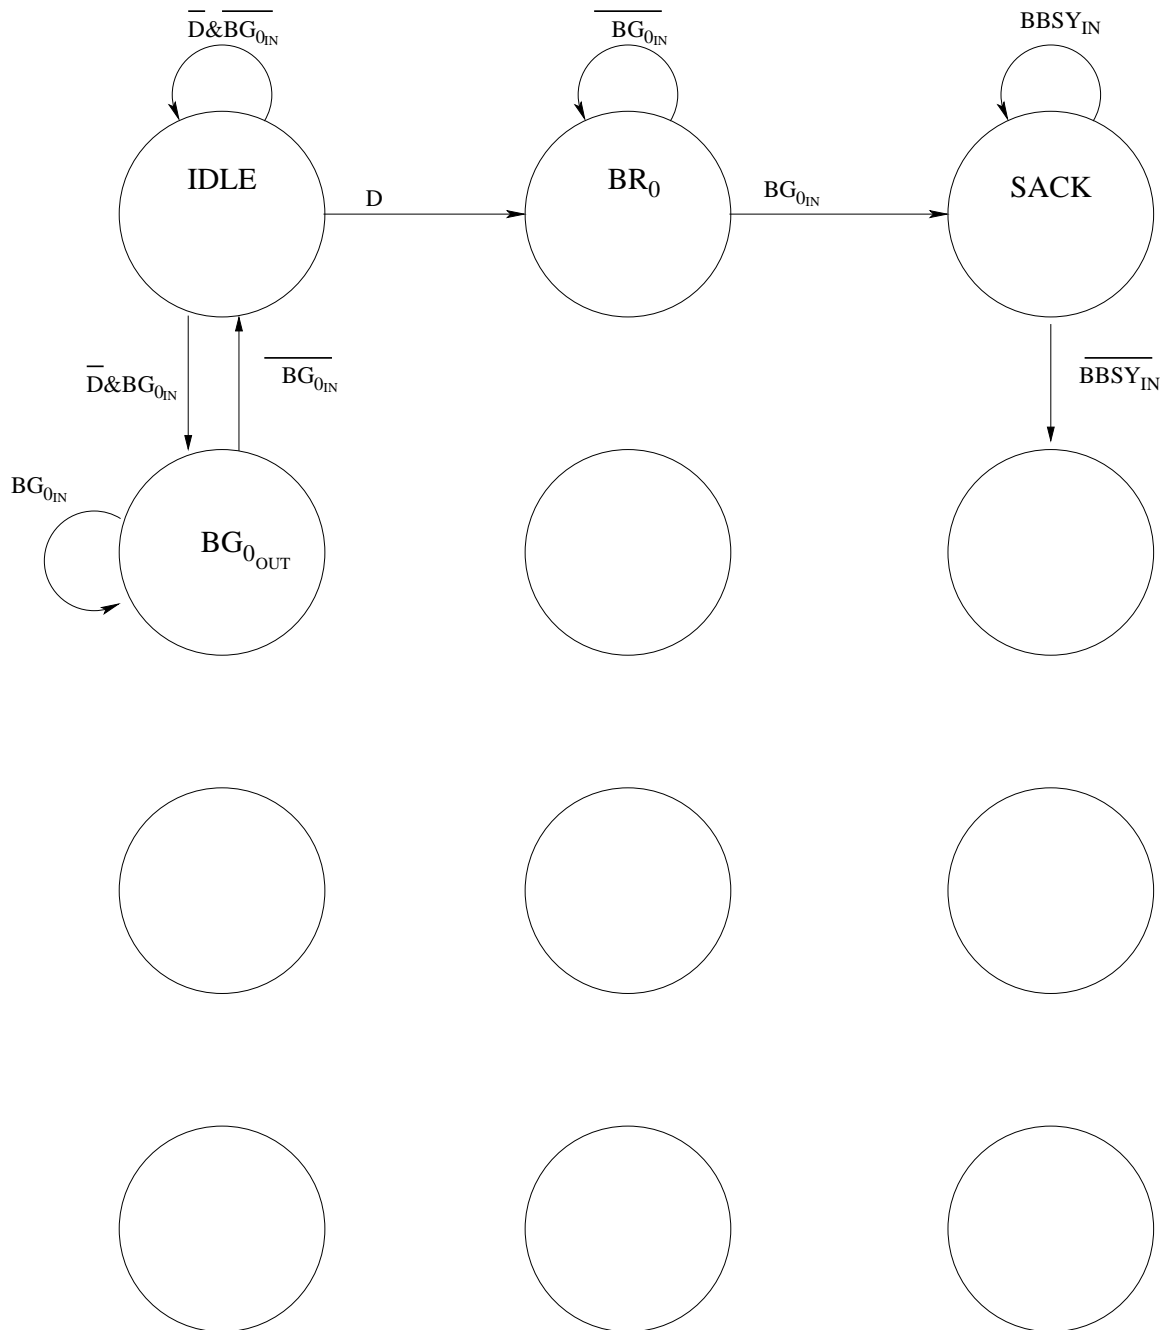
$\overline{D}\&\overline{BG_{0_{IN}}}$

$\overline{BG_{0_{IN}}}$

$BBSY_{IN}$

IDLE

D

$BR_0$

$BG_{0_{IN}}$

SACK

$\overline{D}\&BG_{0_{IN}}$

$\overline{BG_{0_{IN}}}$

$\overline{BBSY_{IN}}$

$BG_{0_{IN}}$

$BG_{0_{OUT}}$